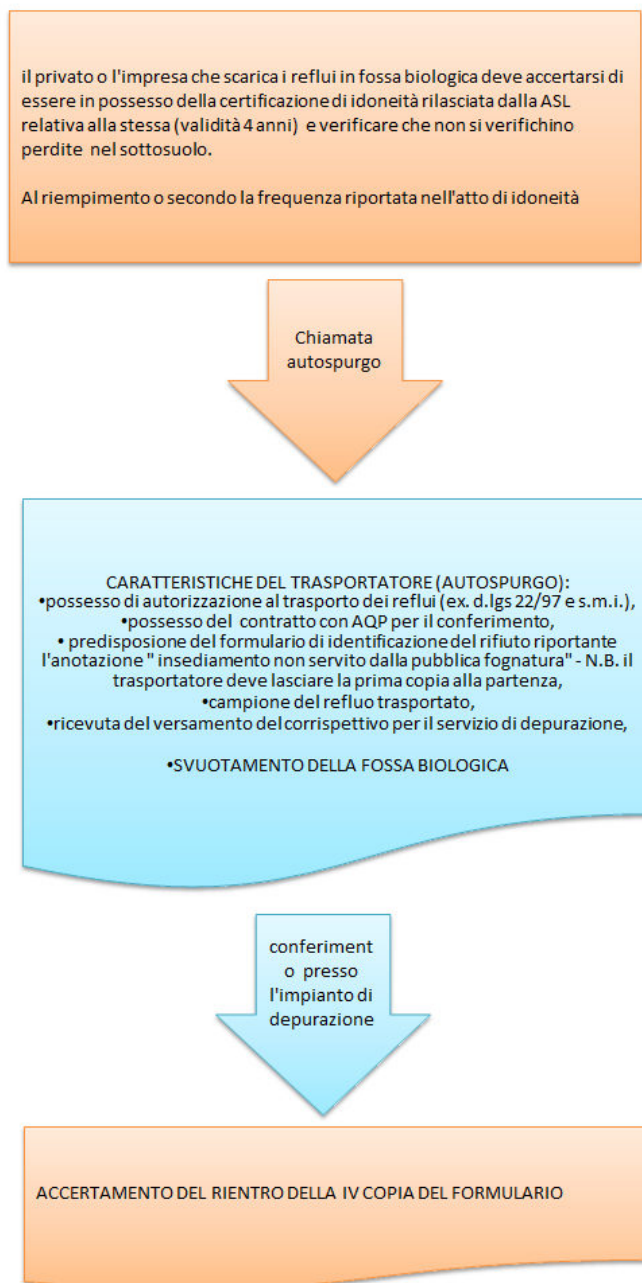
il privato o l'impresa che scarica i reflui in fossa biologica deve accertarsi di essere in possesso della certificazione di idoneità rilasciata dalla ASL relativa alla stessa (validità 4 anni) e verificare che non si verifichino perdite nel sottosuolo.

Al riempimento o secondo la frequenza riportata nell'atto di idoneità

Chiamata autospurgo

CARATTERISTICHE DEL TRASPORTATORE (AUTOSPURGO):
•possesso di autorizzazione al trasporto dei reflui (ex. d.lgs 22/97 e s.m.i.),
•possesso del contratto con AQP per il conferimento,
• predisposione del formulario di identificazione del rifiuto riportante l'anotazione " insediamento non servito dalla pubblica fognatura" - N.B. il trasportatore deve lasciare la prima copia alla partenza,
•campione del refluo trasportato,
•ricevuta del versamento del corrispettivo per il servizio di depurazione,

•SVUOTAMENTO DELLA FOSSA BIOLOGICA

conferimento presso l'impianto di depurazione

ACCERTAMENTO DEL RIENTRO DELLA IV COPIA DEL FORMULARIO